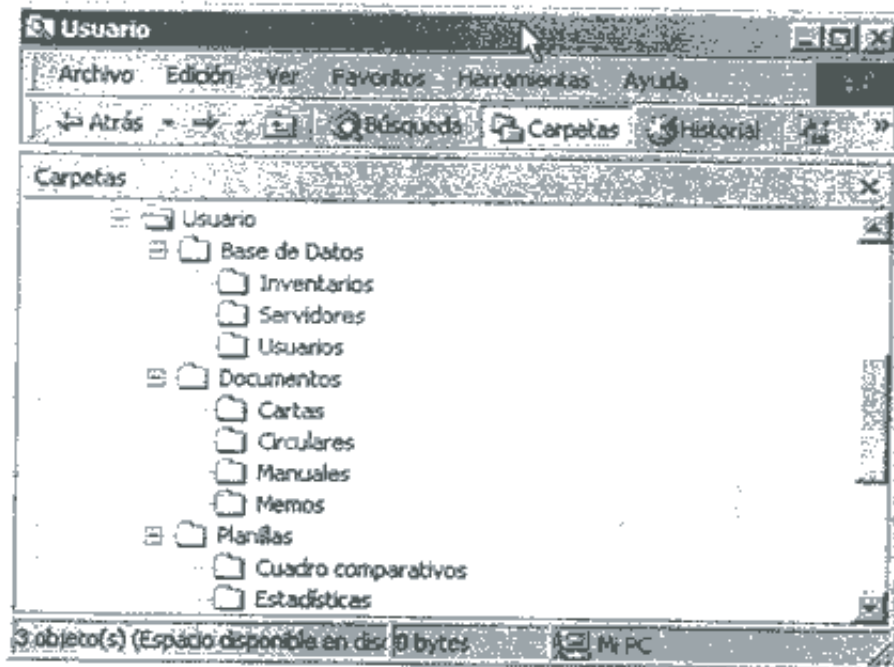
Usuario

Archivo Edición Ver Favoritos Herramientas Ayuda

Atrás Búsqueda Carpetas Historial

Carpetas

Usuario
Base de Datos
Inventarios
Servidores
Usuarios
Documentos
Cartas
Circulares
Manuales
Memos
Planillas
Cuadro comparativos
Estadísticas

3 objeto(s) (Espacio disponible en dis 0 bytes Mi PC